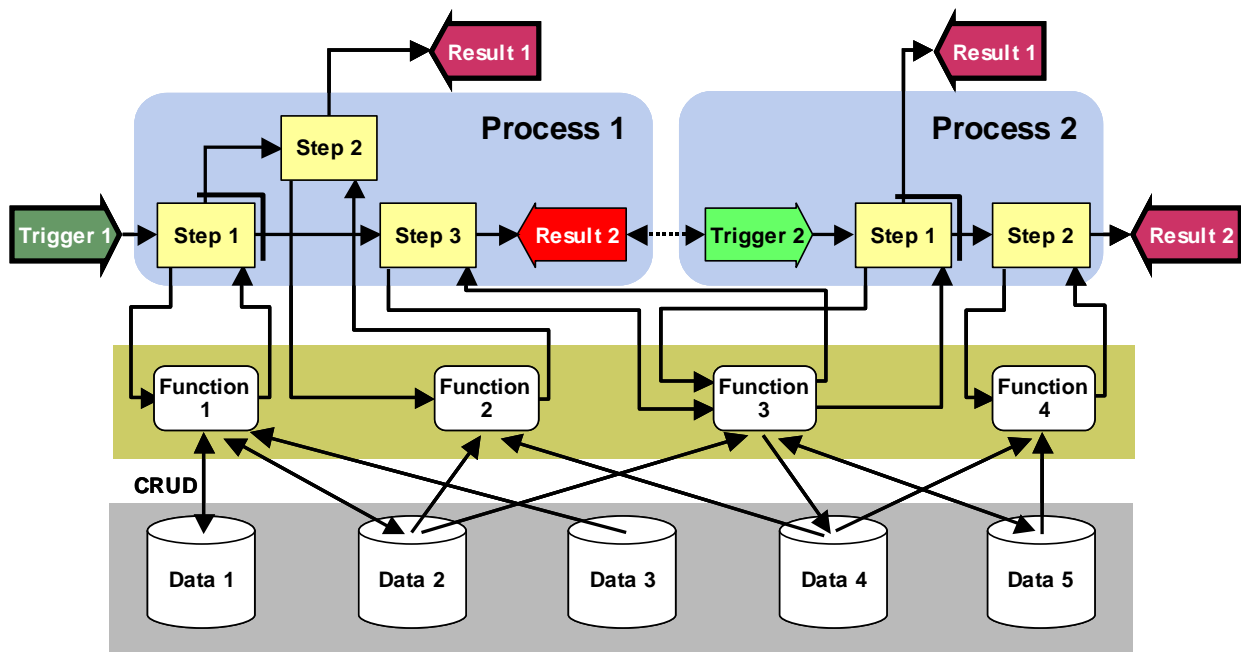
Result 1

Result 1

Process 1

Process 2

Step 2

Trigger 1

Step 1

Step 3

Result 2

Trigger 2

Step 1

Step 2

Result 2

Function 1

Function 2

Function 3

Function 4

CRUD

Data 1

Data 2

Data 3

Data 4

Data 5